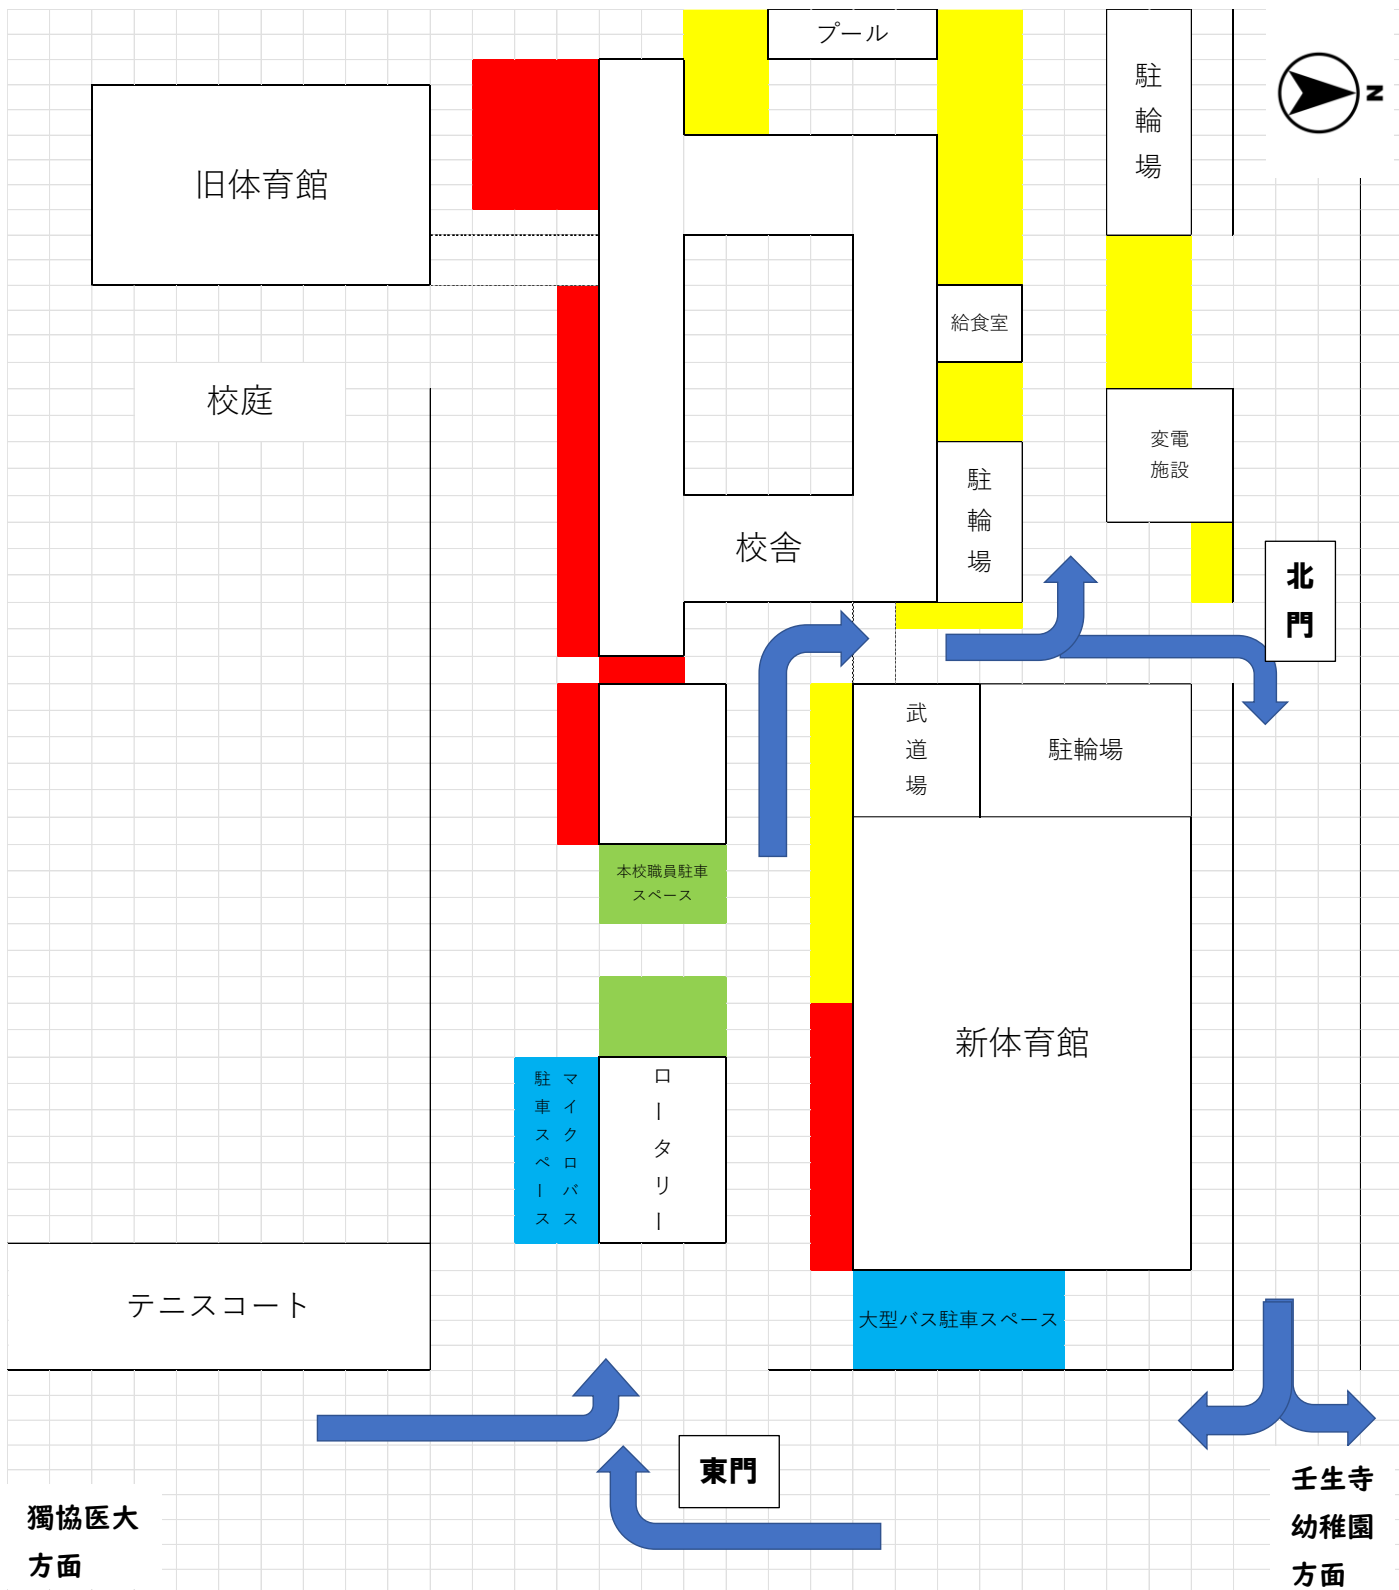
プール

駐輪場

N

旧体育館

給食室

校庭

変電施設

駐輪場

校舎

北門

武道場

駐輪場

本校職員駐車スペース

新体育館

マイクロバス駐車スペース

ロータリー

テニスコート

大型バス駐車スペース

東門

獨協医大方面

壬生寺幼稚園方面